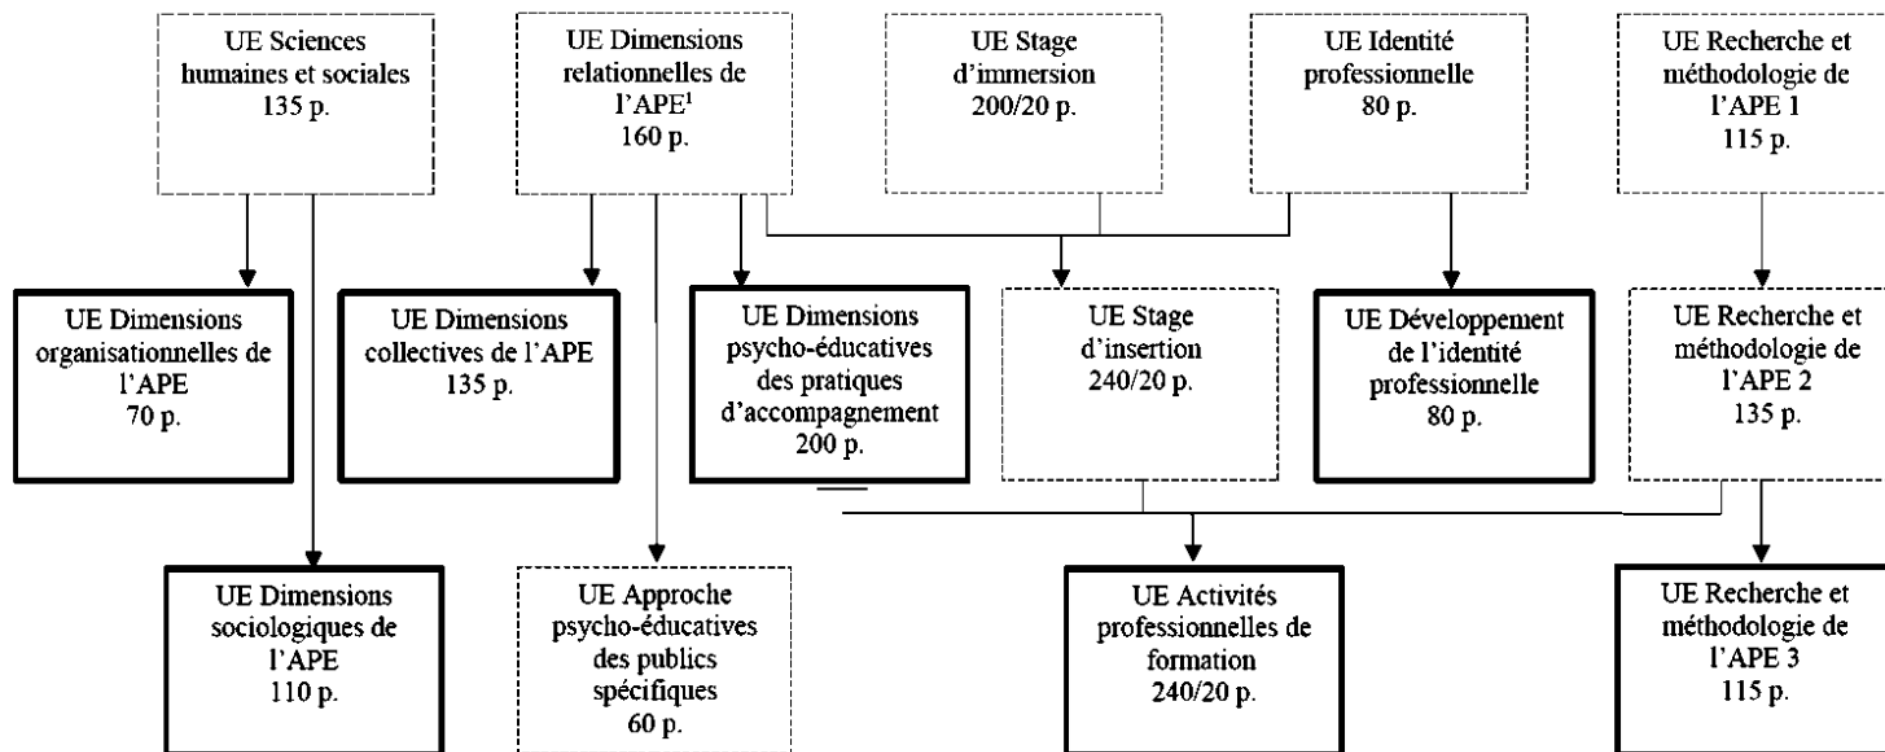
UE Sciences humaines et sociales
135 p.

UE Dimensions relationnelles de l'APE$^1$
160 p.

UE Stage d'immersion
200/20 p.

UE Identité professionnelle
80 p.

UE Recherche et méthodologie de l'APE 1
115 p.

UE Dimensions organisationnelles de l'APE
70 p.

UE Dimensions collectives de l'APE
135 p.

UE Dimensions psycho-éducatives des pratiques d'accompagnement
200 p.

UE Stage d'insertion
240/20 p.

UE Développement de l'identité professionnelle
80 p.

UE Recherche et méthodologie de l'APE 2
135 p.

UE Dimensions sociologiques de l'APE
110 p.

UE Approche psycho-éducatives des publics spécifiques
60 p.

UE Activités professionnelles de formation
240/20 p.

UE Recherche et méthodologie de l'APE 3
115 p.